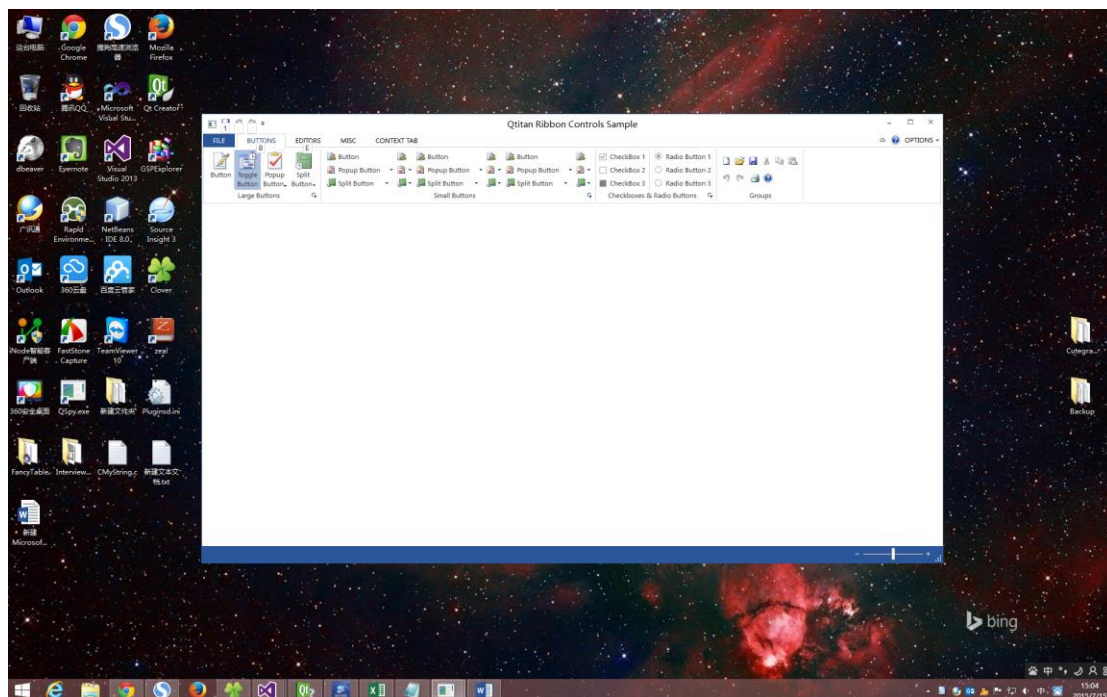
这台电脑 Google Chrome 搜狗高速浏览器 Mozilla Firefox

回收站 腾讯QQ Microsoft Visual Stu... Qt Creator

dbeaver Evernote Visual Studio 2013 GSPExplorer

广讯通 Rapid Environme... NetBeans IDE 8.0 Source Insight 3

Outlook 360云盘 百度云管家 Clover

iNode智能客户端 FastStone Capture TeamViewer 10 zeal

360安全桌面 QSpy.exe 新建文件夹 Pluginsd.ini

FancyTable Interview... CMyString.c 新建文本文档.txt

新建 Microsof...

Qtitan Ribbon Controls Sample

FILE BUTTONS EDITORS MISC CONTEXT TAB

OPTIONS

Button Toggle Button Popup Button Split Button

Large Buttons

Button Popup Button Split Button Button Popup Button Split Button Button Popup Button Split Button

Small Buttons

CheckBox 1 CheckBox 2 CheckBox 3 Radio Button 1 Radio Button 2 Radio Button 3

Checkboxes & Radio Buttons

Groups

Cutegra...

Backup

bing

15:04
2015/7/15